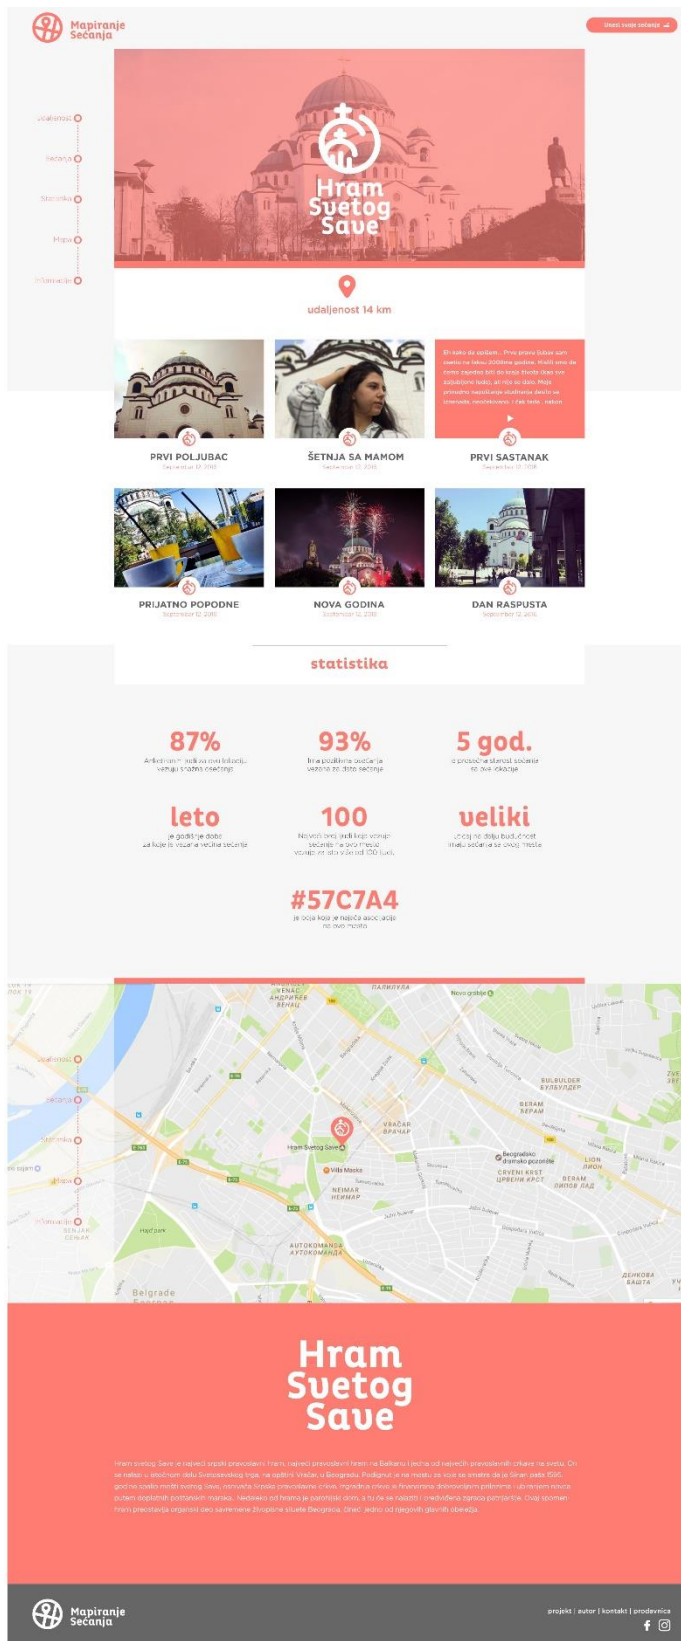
Mapiranje Sećanja

Unesi svoje sećanje

Udaljenost
Sećanja
Statistika
Mapa
Informacije

Hram Svetog Save

udaljenost 14 km

Eh kako da zaboravim... Prvo pravo ljubav sam sreo na leto 2000ih godina. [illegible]

PRVI POLJUBAC
September 12, 2018

ŠETNJA SA MAMOM
September 12, 2018

PRVI SASTANAK
September 12, 2018

PRIJATNO POPODNE
September 12, 2018

NOVA GODINA
September 12, 2018

DAN RASPUSTA
September 12, 2018

statistika

87%
Arhetipom kojih sa ove lokacije vezuju snažna osećanja

93%
Ima pozitivna osećanja vezana za ovo sećanje

5 god.
u proseku starost sećanja sa ove lokacije

leto
je godišnje doba za koje je vezana većina sećanja

100
Na ovoj broj ljudi koje vezuje sećanja na ovo mesto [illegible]

veliki
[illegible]

#57C7A4
je boja koja je najčešća asocijacija na ovo mesto

Hram Svetog Save
Villa Maska
Vračar
Neimar
Autokomanda
Beograđsko dramsko pozorište
Crveni krst
Beram
Lion
Senjak
Hajd park
Novo groblje
Bulbulder
Belgrade

Hram Svetog Save

Hram svetog Save je najveći srpski pravoslavni hram, najveći pravoslavni hram na Balkanu i jedna od najvećih pravoslavnih crkava na svetu. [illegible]

Mapiranje Sećanja

projekt | autor | kontakt | prodavnica